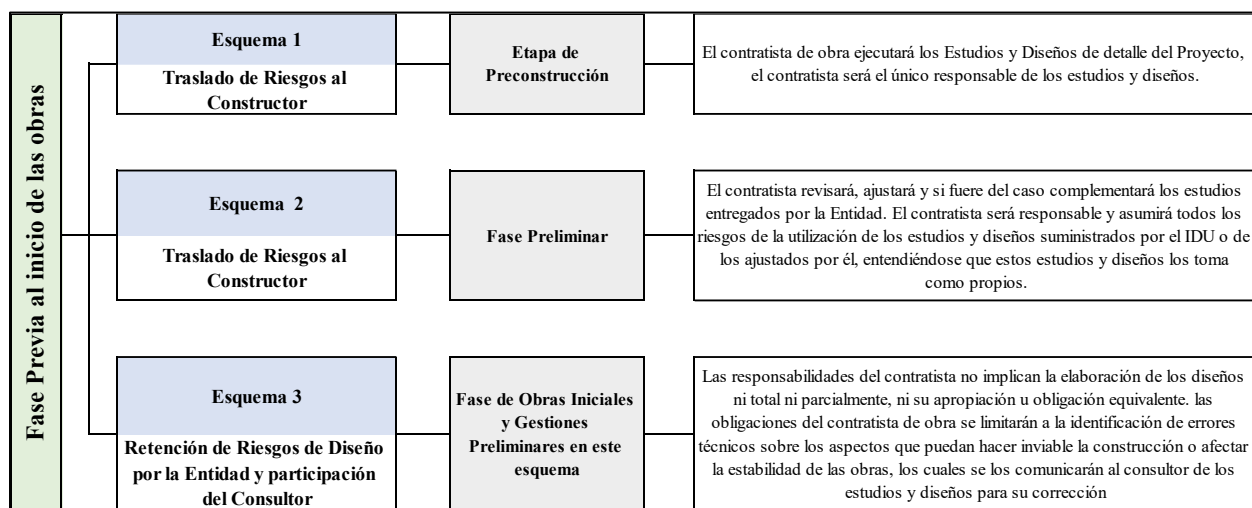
Fase Previa al inicio de las obras

Esquema 1

Traslado de Riesgos al Constructor

Etapa de Preconstrucción

El contratista de obra ejecutará los Estudios y Diseños de detalle del Proyecto, el contratista será el único responsable de los estudios y diseños.

Esquema 2

Traslado de Riesgos al Constructor

Fase Preliminar

El contratista revisará, ajustará y si fuere del caso complementará los estudios entregados por la Entidad. El contratista será responsable y asumirá todos los riesgos de la utilización de los estudios y diseños suministrados por el IDU o de los ajustados por él, entendiéndose que estos estudios y diseños los toma como propios.

Esquema 3

Retención de Riesgos de Diseño por la Entidad y participación del Consultor

Fase de Obras Iniciales y Gestiones Preliminares en este esquema

Las responsabilidades del contratista no implican la elaboración de los diseños ni total ni parcialmente, ni su apropiación u obligación equivalente. las obligaciones del contratista de obra se limitarán a la identificación de errores técnicos sobre los aspectos que puedan hacer inviable la construcción o afectar la estabilidad de las obras, los cuales se los comunicarán al consultor de los estudios y diseños para su corrección